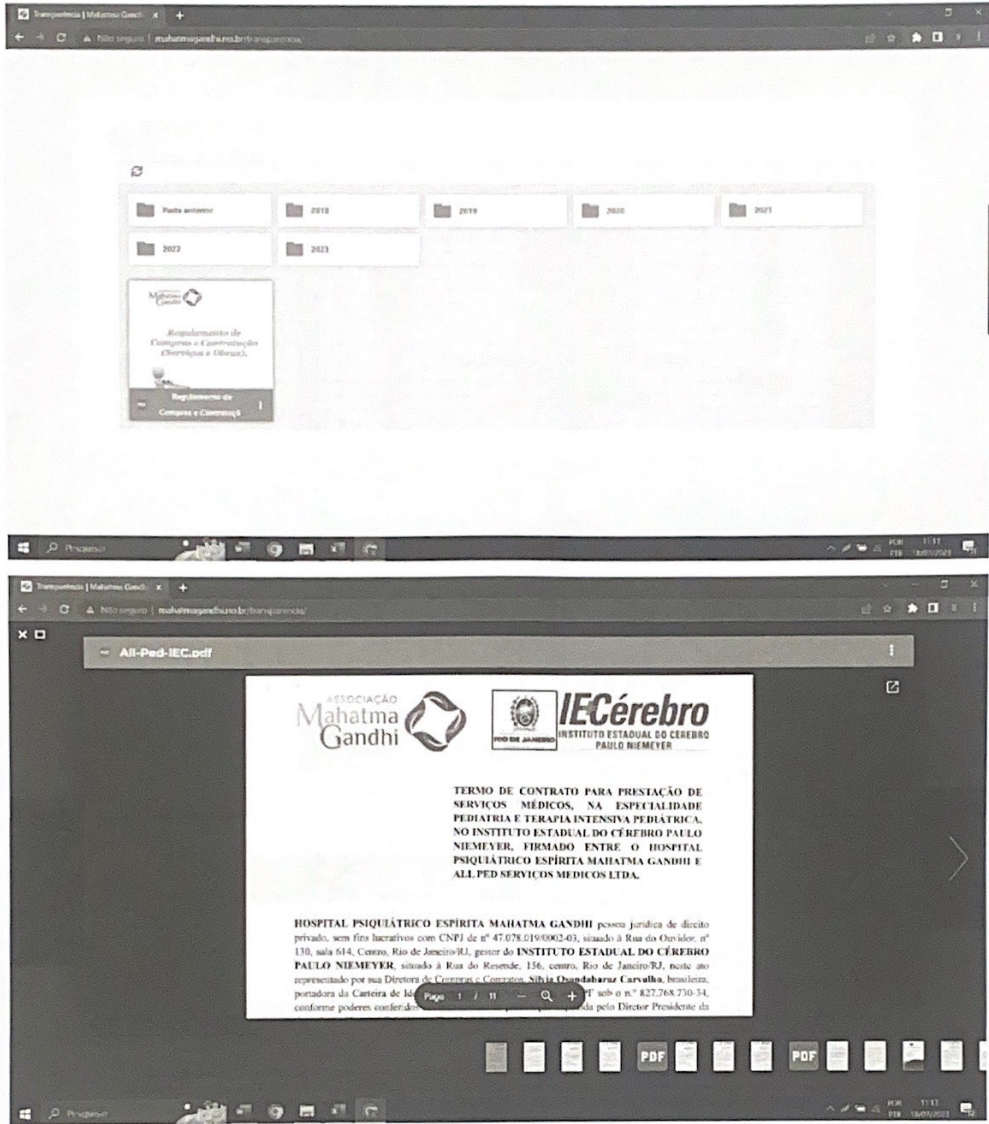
Transparência | Mahatma Gandh ×  +

Não seguro | mahatmagandhi.ro.br/transparencia/

Pasta anterior
2018
2019
2020
2021
2022
2023

Mahatma Gandhi

Regulamento de Compras e Contratação (Serviços e Obras).

Regulamento de Compras e Contrataçã

Pesquisar

POR PTB 11:11 18/07/2023

Transparência | Mahatma Gandh ×  +

Não seguro | mahatmagandhi.ro.br/transparencia/

All-Ped-IEC.pdf

ASSOCIAÇÃO Mahatma Gandhi

RIO DE JANEIRO

IECérebro INSTITUTO ESTADUAL DO CÉREBRO PAULO NIEMEYER

TERMO DE CONTRATO PARA PRESTAÇÃO DE SERVIÇOS MÉDICOS, NA ESPECIALIDADE PEDIATRIA E TERAPIA INTENSIVA PEDIÁTRICA, NO INSTITUTO ESTADUAL DO CÉREBRO PAULO NIEMEYER, FIRMADO ENTRE O HOSPITAL PSIQUIÁTRICO ESPÍRITA MAHATMA GANDHI E ALL PED SERVIÇOS MEDICOS LTDA.

HOSPITAL PSIQUIÁTRICO ESPÍRITA MAHATMA GANDHI pessoa jurídica de direito privado, sem fins lucrativos com CNPJ de nº 47.078.019/0002-03, situado à Rua do Ouvidor, nº 130, sala 614, Centro, Rio de Janeiro/RJ, gestor do INSTITUTO ESTADUAL DO CÉREBRO PAULO NIEMEYER, situado à Rua do Resende, 156, centro, Rio de Janeiro/RJ, neste ato representado por sua Diretora de Compras e Contratos, Silvia Quandabaraz Carvalho, brasileira, portadora da Carteira de Id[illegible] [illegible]F sob o n.º 827.768.730-34, conforme poderes conferido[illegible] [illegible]da pelo Diretor Presidente da

Page 1 / 11

PDF
PDF

Pesquisar

POR PTB 11:11 18/07/2023